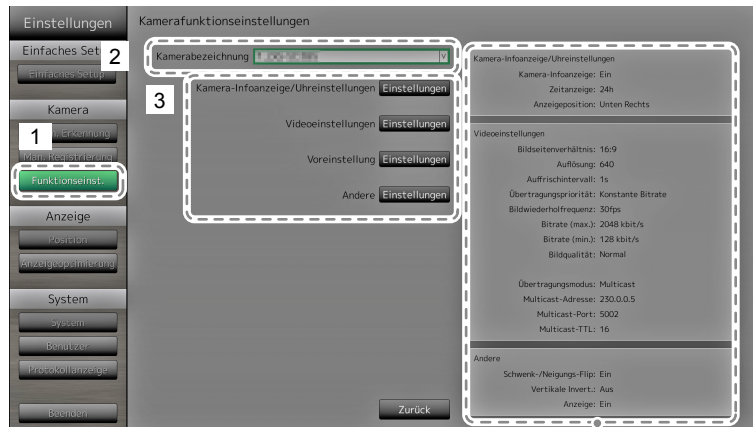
Einstellungen

Einfaches Set

Einfaches Setup

Kamera

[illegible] Erkennung

Man. Registrierung

Funktionseinst.

Anzeige

Position

Anzeigeoptimierung

System

System

Benutzer

Protokollanzeige

Beenden

1

2

3

Kamerafunktionseinstellungen

Kamerabezeichnung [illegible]

Kamera-Infoanzeige/Uhreinstellungen Einstellungen

Videoeinstellungen Einstellungen

Voreinstellung Einstellungen

Andere Einstellungen

Zurück

Kamera-Infoanzeige/Uhreinstellungen
Kamera-Infoanzeige: Ein
Zeitanzeige: 24h
Anzeigeposition: Unten Rechts

Videoeinstellungen
Bildseitenverhältnis: 16:9
Auflösung: 640
Auffrischintervall: 1s
Übertragungspriorität: Konstante Bitrate
Bildwiederholfrequenz: 30fps
Bitrate (max.): 2048 kbit/s
Bitrate (min.): 128 kbit/s
Bildqualität: Normal

Übertragungsmodus: Multicast
Multicast-Adresse: 230.0.0.5
Multicast-Port: 5002
Multicast-TTL: 16

Andere
Schwenk-/Neigungs-Flip: Ein
Vertikale Invert.: Aus
Anzeige: Ein